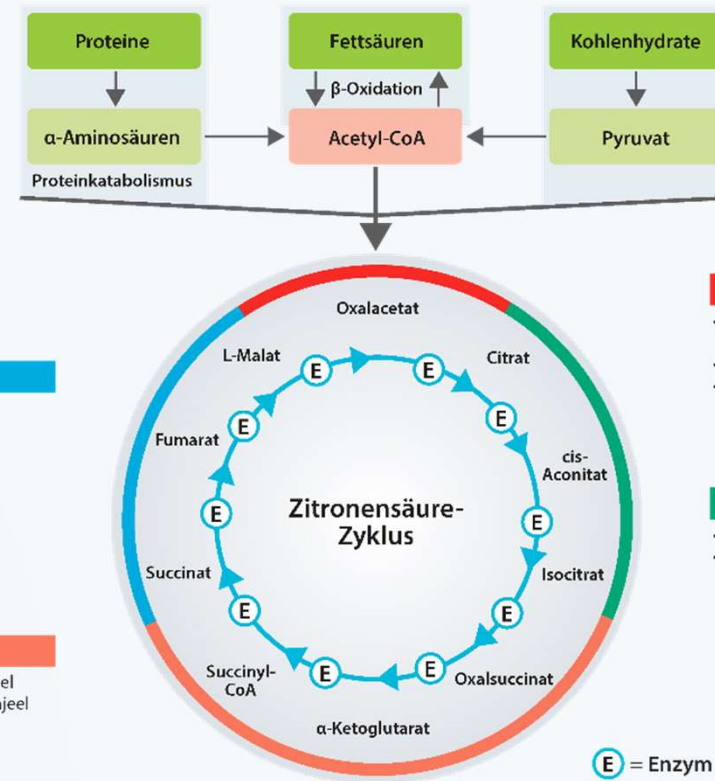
Proteine

α-Aminosäuren

Proteinkatabolismus

Fettsäuren

β-Oxidation

Acetyl-CoA

Kohlenhydrate

Pyruvat

Oxalacetat

Citrat

cis-Aconitat

Isocitrat

Oxalsuccinat

α-Ketoglutarat

Succinyl-CoA

Succinat

Fumarat

L-Malat

Zitronensäure-Zyklus

E E E E E E E E E E E E

el

jeel

E = Enzym